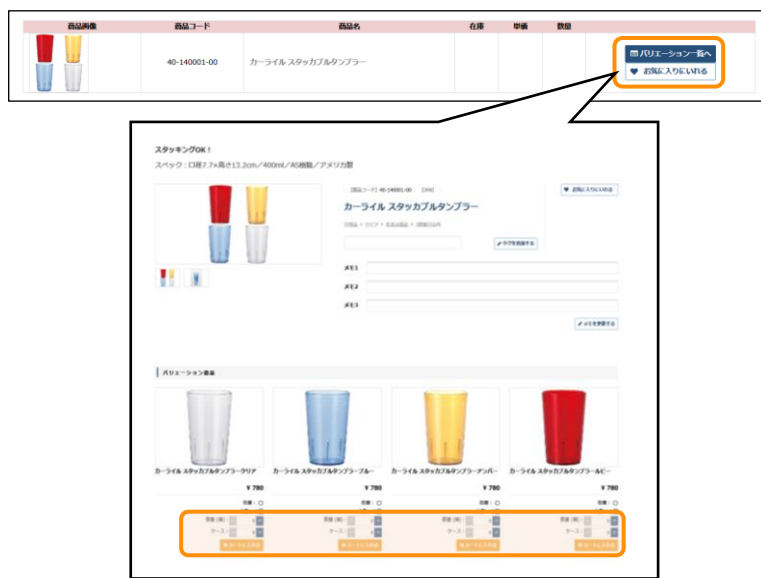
| 商品画像 | 商品コード | 商品名 | 在庫 | 単価 | 数量 | |
|---|---|---|---|---|---|---|
| | 40-140001-00 | カーライル スタッカブルタンブラー | | | | バリエーション一覧へ お気に入りにいれる |

スタッキングOK！

スペック：口径7.7×高さ13.2cm／400ml／AS樹脂／アメリカ製

[商品コード] 40-140001-00 [JAN]

お気に入りにいれる

カーライル スタッカブルタンブラー

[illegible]

メモを追加する

メモ1

メモ2

メモ3

メモを更新する

バリエーション商品

カーライル スタッカブルタンブラークリア

¥780

カーライル スタッカブルタンブラーブルー

¥780

カーライル スタッカブルタンブラーアンバー

¥780

カーライル スタッカブルタンブラールビー

¥780

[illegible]